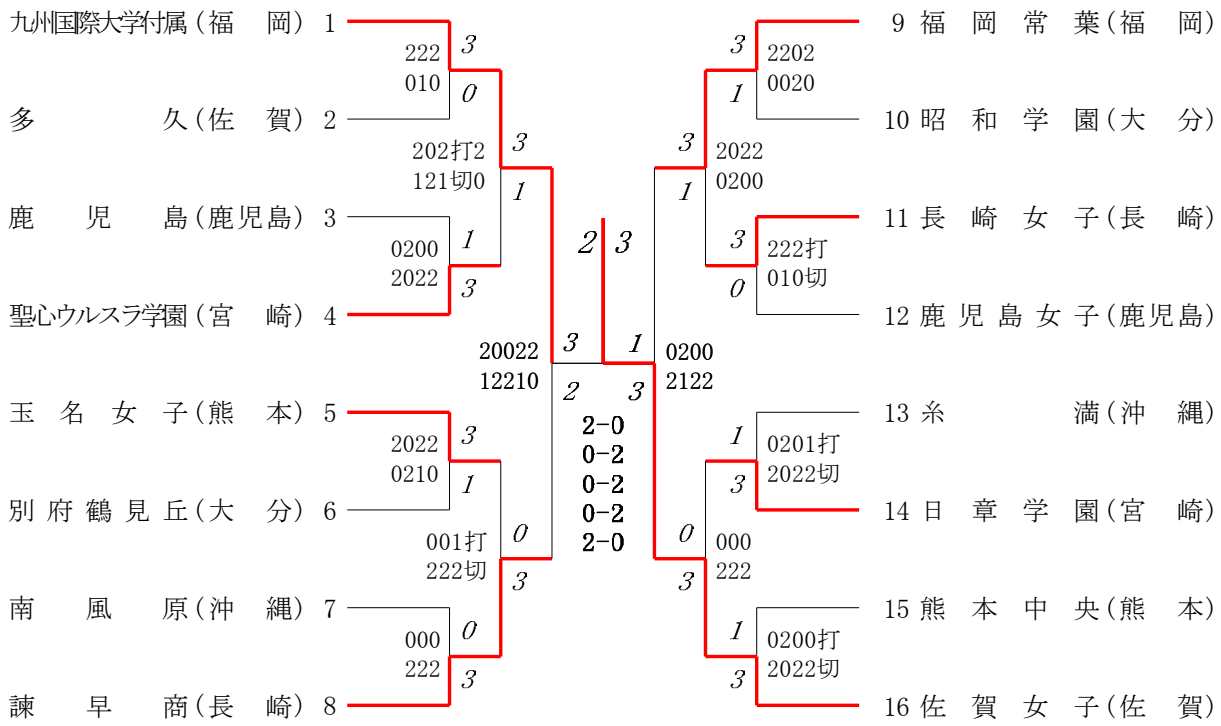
九州国際大学付属（福　岡）1
多　　　久（佐　賀）2
鹿　　児　　島（鹿児島）3
聖心ウルスラ学園（宮　崎）4
玉　名　女　子（熊　本）5
別府鶴見丘（大　分）6
南　　風　　原（沖　縄）7
諫　　早　　商（長　崎）8

222
010
3
0

202打2
121切0
3
1

0200
2022
1
3

20022
12210
3
2

2022
0210
3
1

001打
222切
0
3

000
222
0
3

2　3

3
1
2
3

2-0
0-2
0-2
0-2
2-0

0200
2122

9 福　岡　常　葉（福　岡）
10 昭　和　学　園（大　分）
11 長　崎　女　子（長　崎）
12 鹿　児　島　女　子（鹿児島）
13 糸　　　　満（沖　縄）
14 日　章　学　園（宮　崎）
15 熊　本　中　央（熊　本）
16 佐　賀　女　子（佐　賀）

3
1
2202
0020

3
1
2022
0200

3
0
222打
010切

1
3
0201打
2022切

0
3
000
222

1
3
0200打
2022切